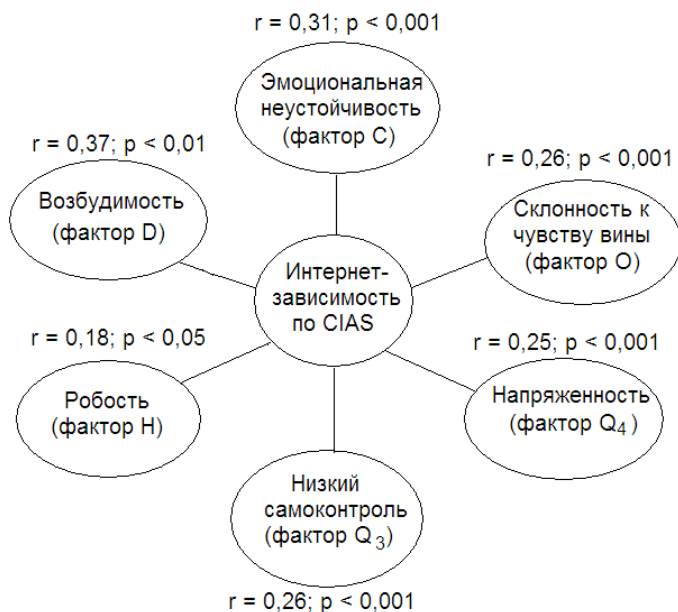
r = 0,31; p < 0,001

Эмоциональная неустойчивость (фактор С)

r = 0,37; p < 0,01

Возбудимость (фактор D)

r = 0,26; p < 0,001

Склонность к чувству вины (фактор О)

Интернет-зависимость по CIAS

r = 0,18; p < 0,05

Робость (фактор Н)

r = 0,25; p < 0,001

Напряженность (фактор $Q_4$)

Низкий самоконтроль (фактор $Q_3$)

r = 0,26; p < 0,001